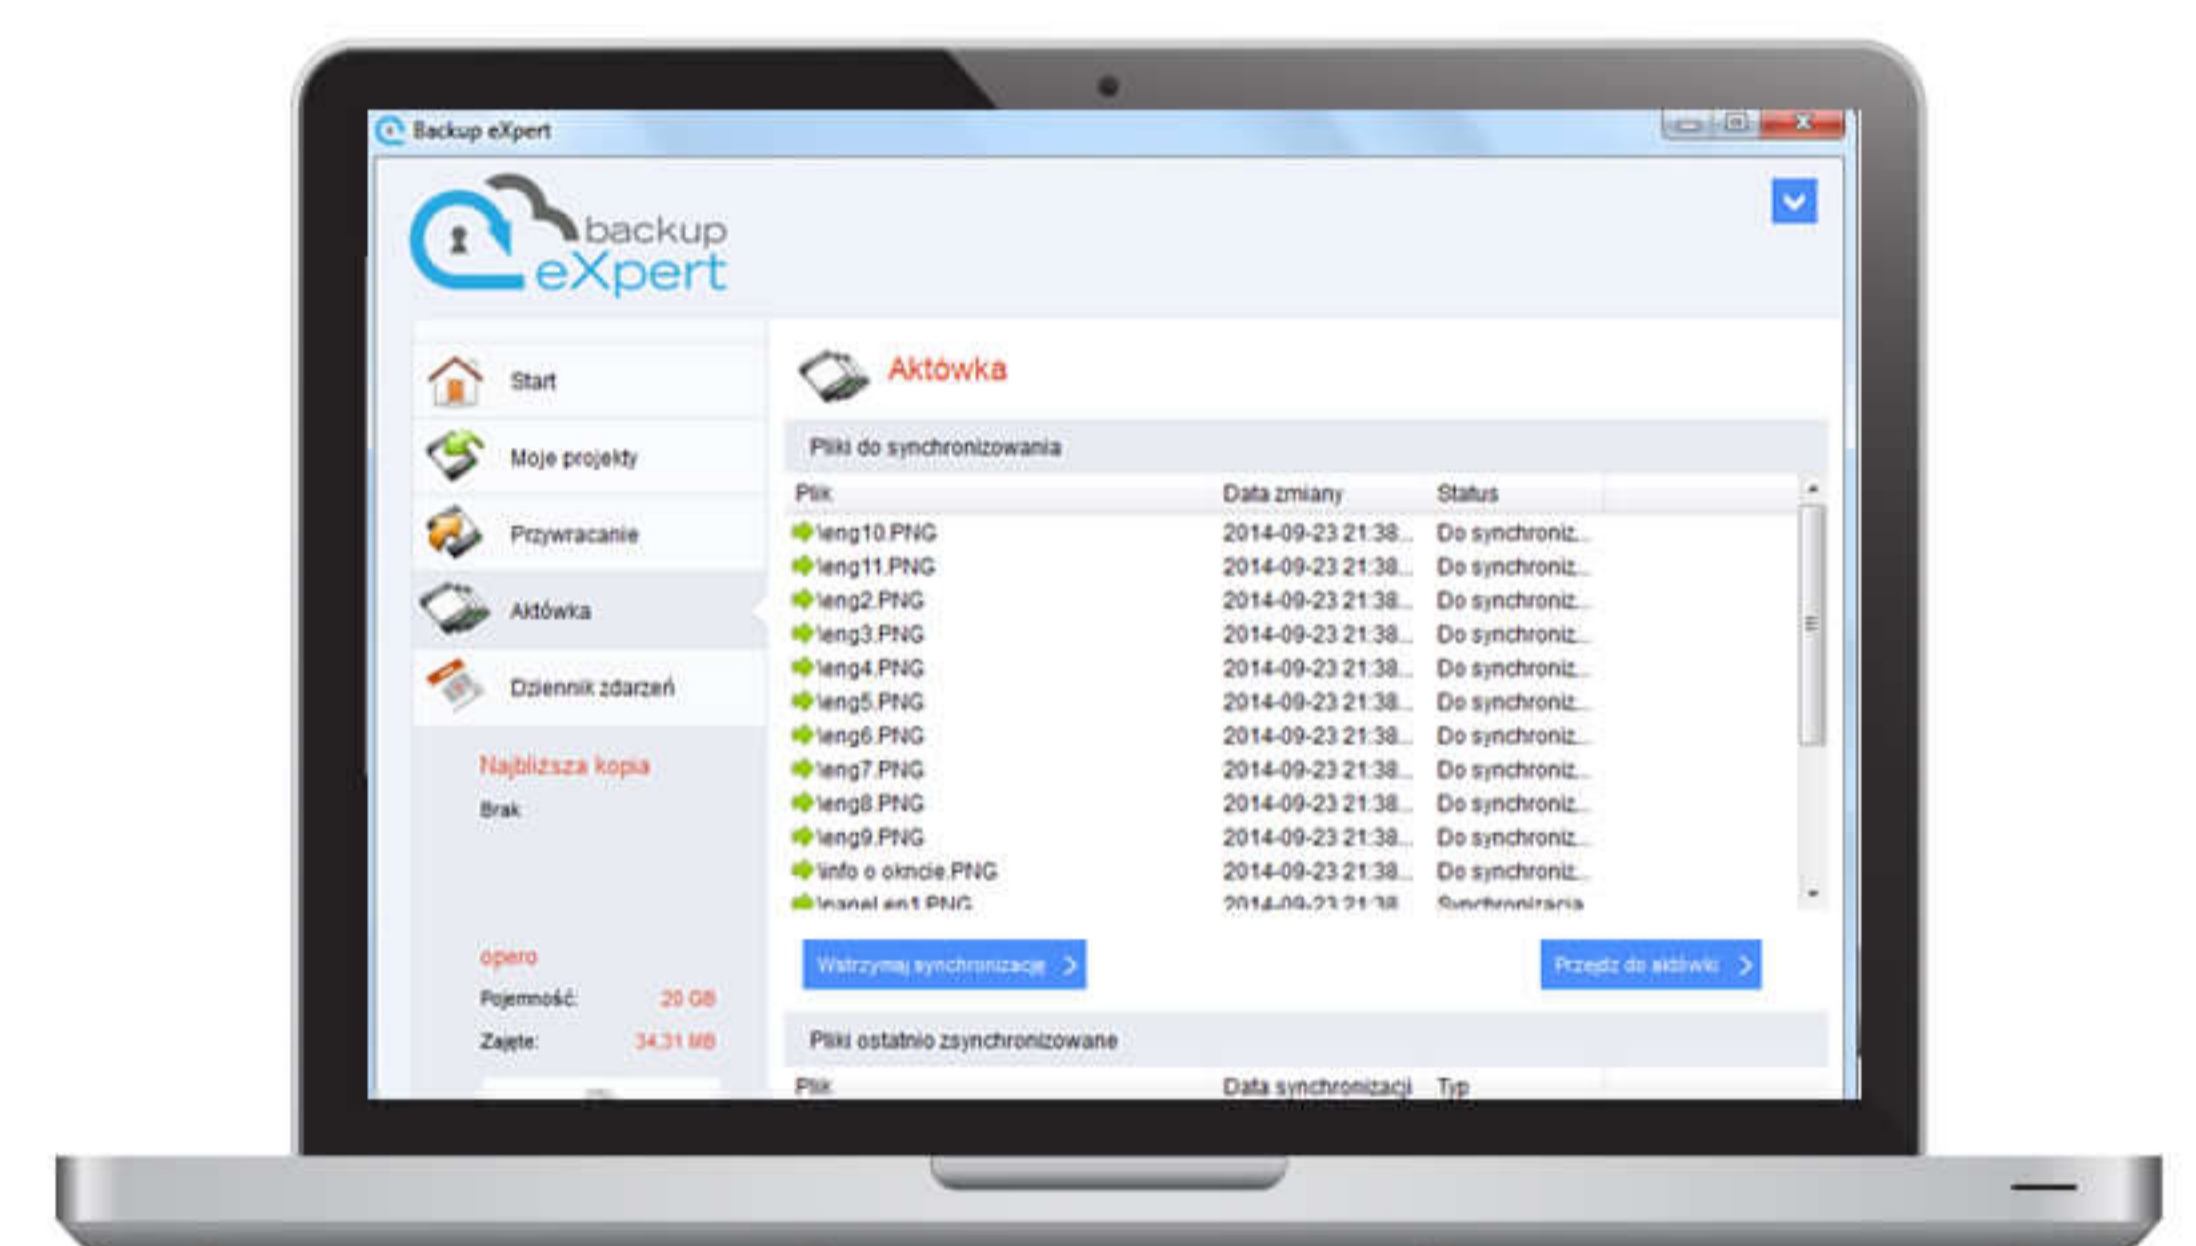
Backup eXpert

backup eXpert

Start
Moje projekty
Przywracanie
Aktówka
Dziennik zdarzeń

Najbliższa kopia
Brak

opero
Pojemność: 20 GB
Zajęte: 34,31 MB

Aktówka

Pliki do synchronizowania

| Plik | Data zmiany | Status |
|---|---|---|
| \eng10.PNG | 2014-09-23 21:38... | Do synchroniz... |
| \eng11.PNG | 2014-09-23 21:38... | Do synchroniz... |
| \eng2.PNG | 2014-09-23 21:38... | Do synchroniz... |
| \eng3.PNG | 2014-09-23 21:38... | Do synchroniz... |
| \eng4.PNG | 2014-09-23 21:38... | Do synchroniz... |
| \eng5.PNG | 2014-09-23 21:38... | Do synchroniz... |
| \eng6.PNG | 2014-09-23 21:38... | Do synchroniz... |
| \eng7.PNG | 2014-09-23 21:38... | Do synchroniz... |
| \eng8.PNG | 2014-09-23 21:38... | Do synchroniz... |
| \eng9.PNG | 2014-09-23 21:38... | Do synchroniz... |
| \info o oknie.PNG | 2014-09-23 21:38... | Do synchroniz... |
| \panel en1.PNG | 2014-09-23 21:38 | Synchronizacja |

Wstrzymaj synchronizację
Przejdź do aktówki

Pliki ostatnio zsynchronizowane

| Plik | Data synchronizacji | Typ |
|---|---|---|